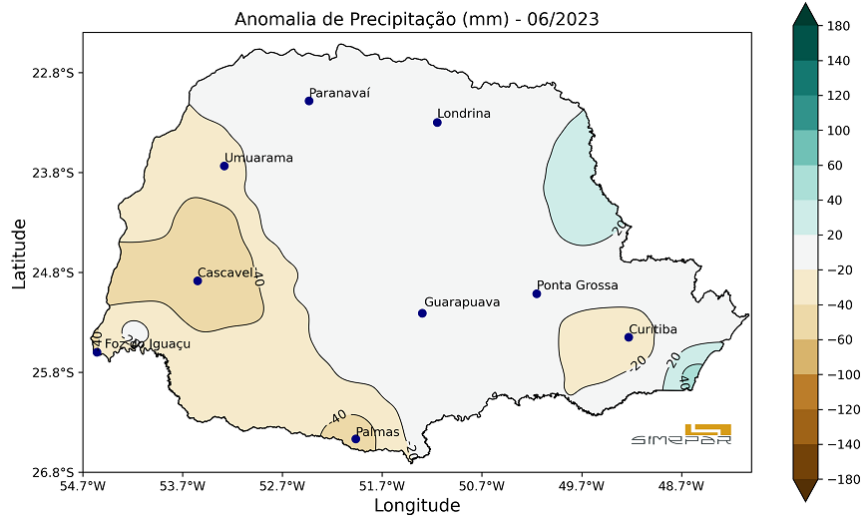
Anomalia de Precipitação (mm) - 06/2023

22.8°S
23.8°S
24.8°S
25.8°S
26.8°S

Latitude

54.7°W 53.7°W 52.7°W 51.7°W 50.7°W 49.7°W 48.7°W

Longitude

Paranavaí
Londrina
Umuarama
Cascavel
Ponta Grossa
Guarapuava
Curitiba
Foz do Iguaçu
Palmas

-40
-20
20
-20
-20
20
40
-40
-20
-20

SIMEPAR

180
140
120
100
60
40
20
-20
-40
-60
-100
-120
-140
-180